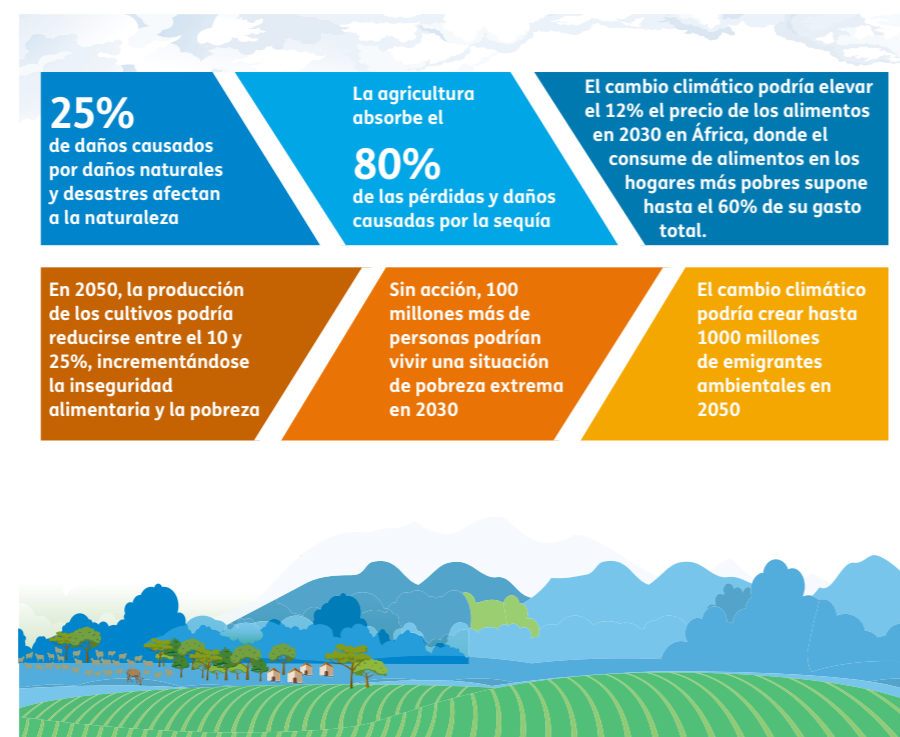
25%
de daños causados por daños naturales y desastres afectan a la naturaleza

La agricultura absorbe el
80%
de las pérdidas y daños causadas por la sequía

El cambio climático podría elevar el 12% el precio de los alimentos en 2030 en África, donde el consume de alimentos en los hogares más pobres supone hasta el 60% de su gasto total.

En 2050, la producción de los cultivos podría reducirse entre el 10 y 25%, incrementándose la inseguridad alimentaria y la pobreza

Sin acción, 100 millones más de personas podrían vivir una situación de pobreza extrema en 2030

El cambio climático podría crear hasta 1000 millones de emigrantes ambientales en 2050